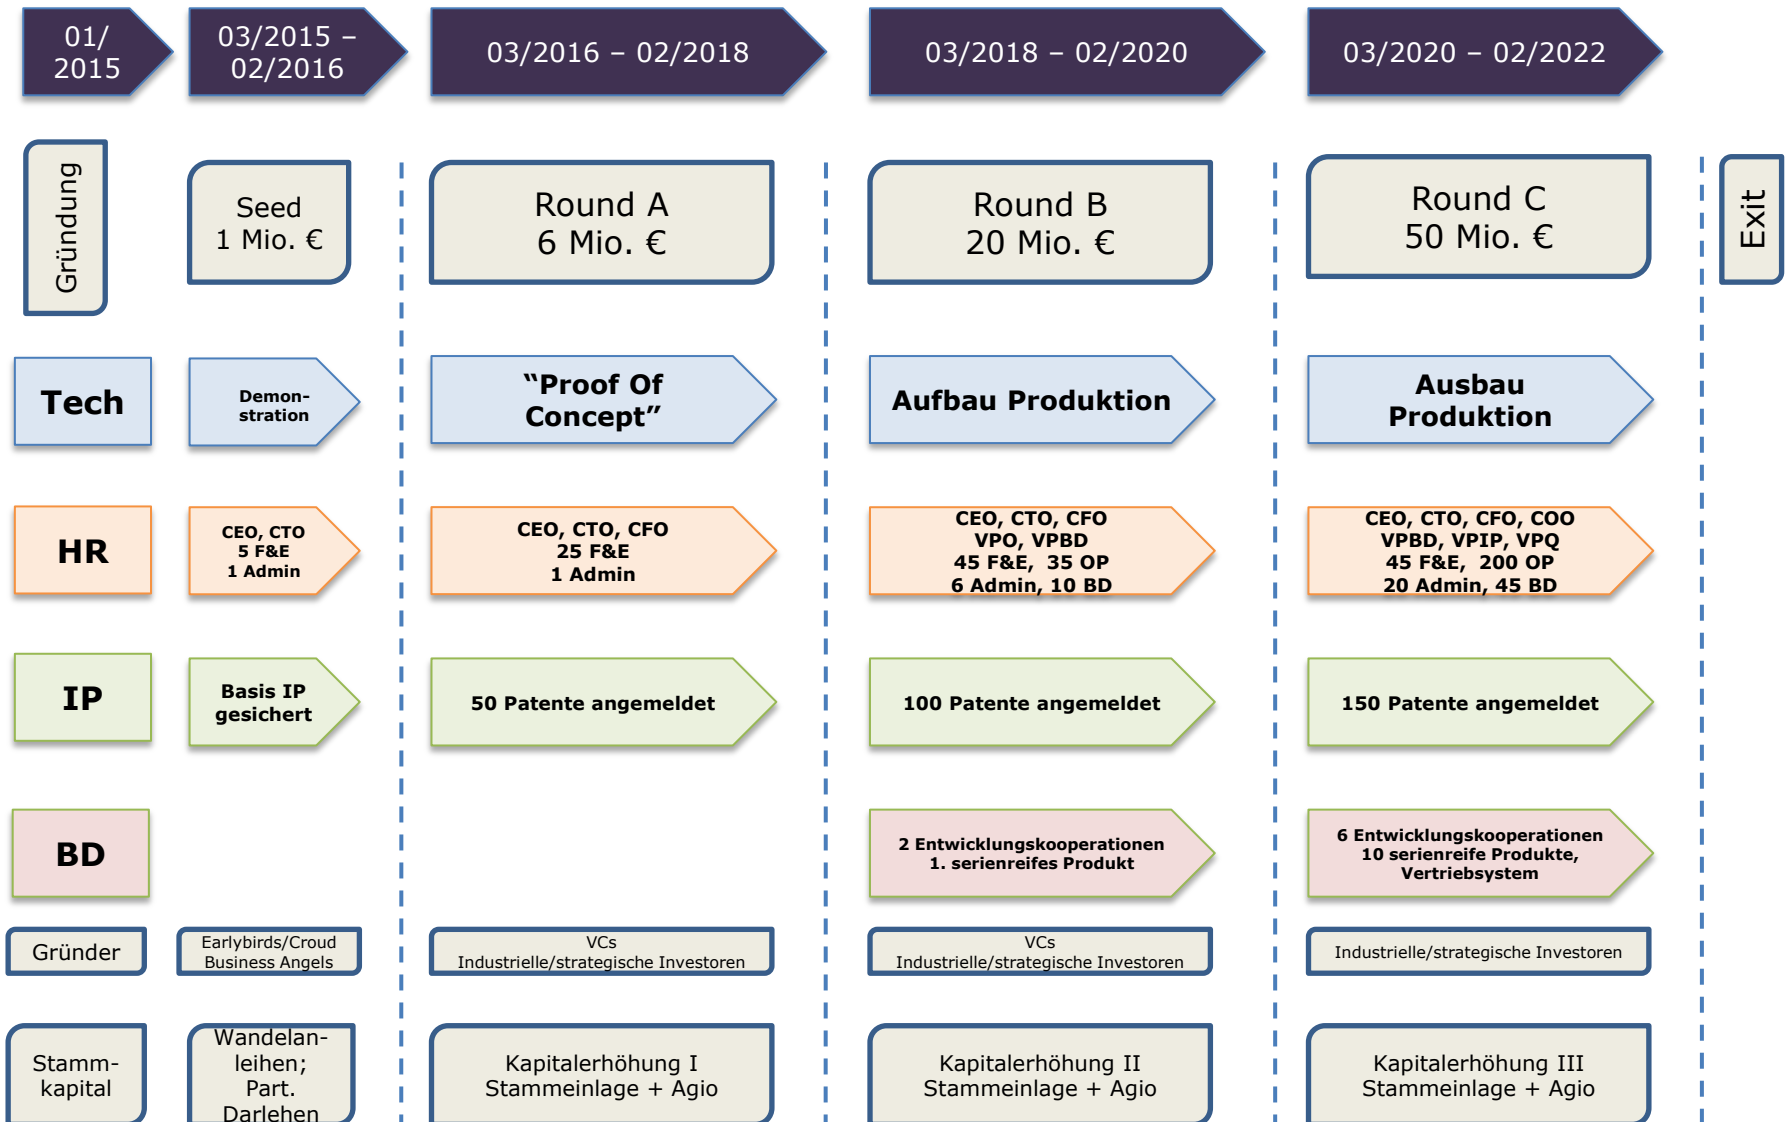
01/ 2015

03/2015 – 02/2016

03/2016 – 02/2018

03/2018 – 02/2020

03/2020 – 02/2022

Gründung

Seed
1 Mio. €

Round A
6 Mio. €

Round B
20 Mio. €

Round C
50 Mio. €

Exit

Tech

Demonstration

“Proof Of Concept”

Aufbau Produktion

Ausbau Produktion

HR

CEO, CTO
5 F&E
1 Admin

CEO, CTO, CFO
25 F&E
1 Admin

CEO, CTO, CFO
VPO, VPBD
45 F&E, 35 OP
6 Admin, 10 BD

CEO, CTO, CFO, COO
VPBD, VPIP, VPQ
45 F&E, 200 OP
20 Admin, 45 BD

IP

Basis IP gesichert

50 Patente angemeldet

100 Patente angemeldet

150 Patente angemeldet

BD

2 Entwicklungskooperationen
1. serienreifes Produkt

6 Entwicklungskooperationen
10 serienreife Produkte,
Vertriebsystem

Gründer

Earlybirds/Croud
Business Angels

VCs
Industrielle/strategische Investoren

VCs
Industrielle/strategische Investoren

Industrielle/strategische Investoren

Stammkapital

Wandelanleihen;
Part.
Darlehen

Kapitalerhöhung I
Stammeinlage + Agio

Kapitalerhöhung II
Stammeinlage + Agio

Kapitalerhöhung III
Stammeinlage + Agio